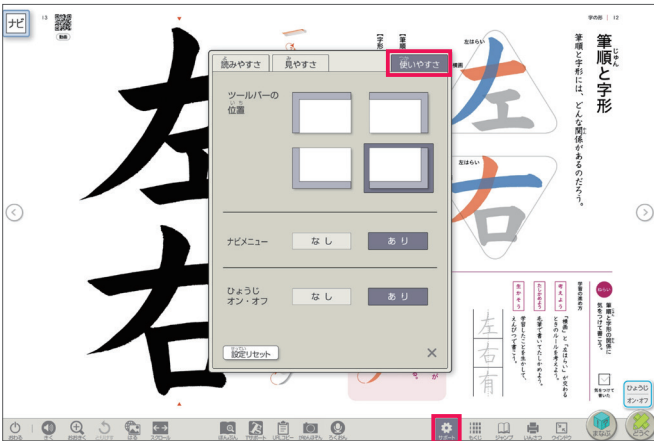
ナビ

13

動画

12

字の形

筆順と字形

筆順と字形には、どんな関係があるのだろう。

【字形】

【筆順】

左はらい

横画

左はらい

読みやすさ

見やすさ

使いやすさ

ツールバーの位置

ナビメニュー

なし

あり

ひょうじ オン・オフ

なし

あり

設定リセット

×

左

右

左

右

有

ねらい

筆順と字形の関係に気をつけて書こう。

学習の進め方

筆者よう

たしかめよう

ふかめよう

左右

学習したことを生かして、えらんで書こう。

「左」と「右」の筆順が変わるときのルールを考えよう。

毛筆で書いて、たしかめよう。

気をつけて書いた

ひょうじ オン・オフ

まなび

どうぐ

おわる

きく

おおきく

もどる

はる

スクロール

ほんのん

サポート

URLコピー

がめんほぞん

ろくおん

サポート

もくじ

ジャンプ

いんさつ

ウインドウ